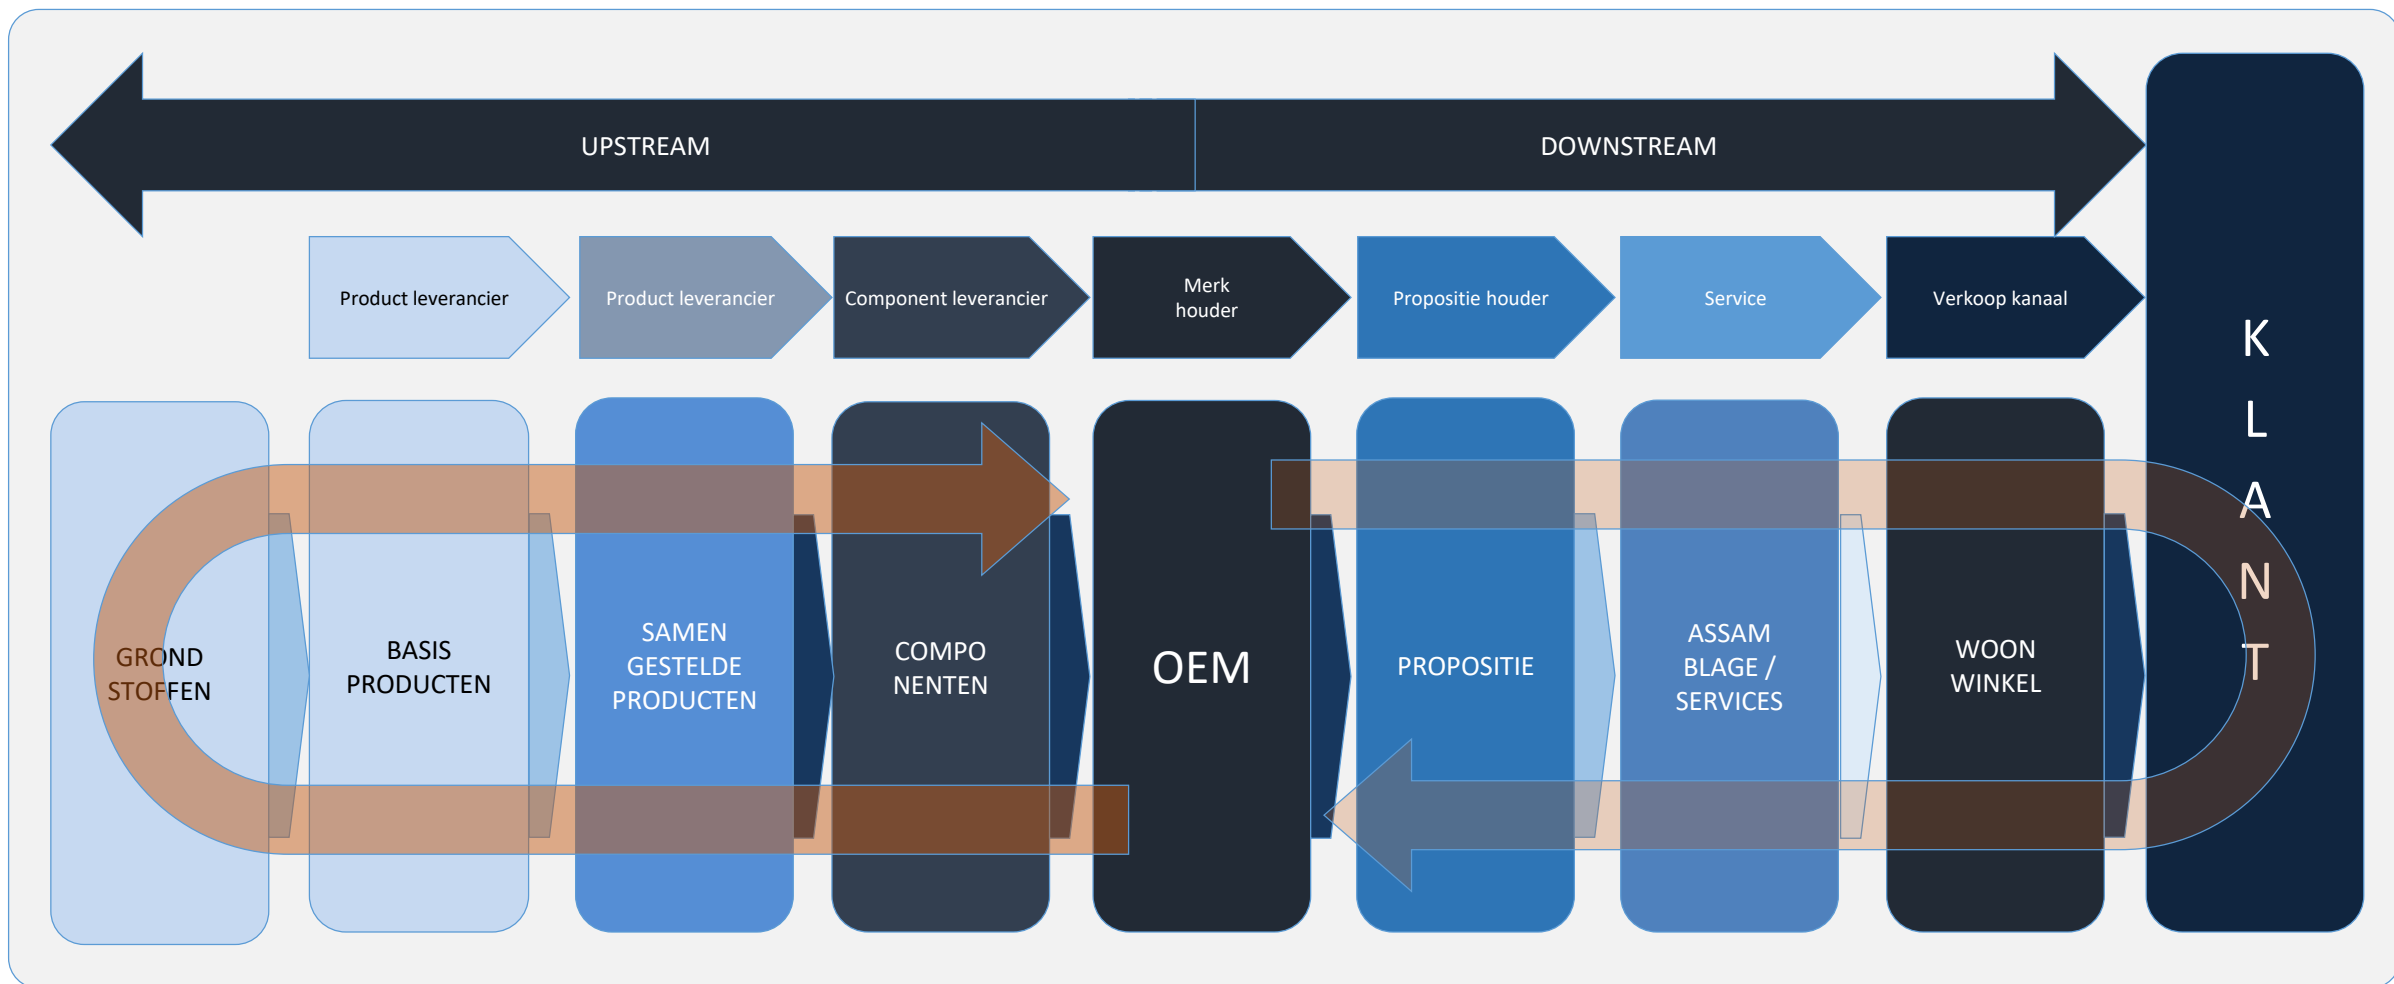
UPSTREAM

DOWNSTREAM

Product leverancier

Product leverancier

Component leverancier

Merk houder

Propositie houder

Service

Verkoop kanaal

K L A N T

GROND STOFFEN

BASIS PRODUCTEN

SAMEN GESTELDE PRODUCTEN

COMPO NENTEN

OEM

PROPOSITIE

ASSAM BLAGE / SERVICES

WOON WINKEL